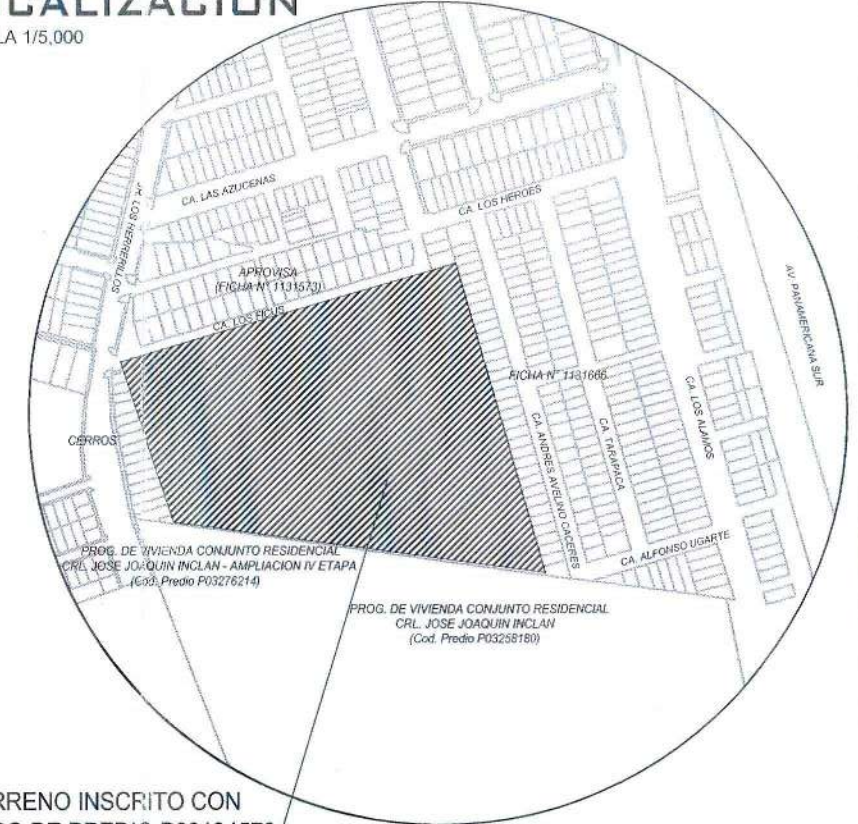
CALIZACION
LA 1/5,000

CA. LAS AZUCENAS

CA. LOS HEROES

AV. LOS HERRERILLOS

APROVISA
(FICHA N° 1131573)

CA. LOS FICUS

AV. PANAMERICANA SUR

FICHA N° 1131666

CA. LOS ALAMOS

CA. TARAPACA

CA. ANDRES AVELINO CACERES

CERROS

CA. ALFONSO UGARTE

PROG. DE VIVIENDA CONJUNTO RESIDENCIAL
CRL. JOSE JOAQUIN INCLAN - AMPLIACION IV ETAPA
(Cod. Predio P03276214)

PROG. DE VIVIENDA CONJUNTO RESIDENCIAL
CRL. JOSE JOAQUIN INCLAN
(Cod. Predio P03258180)

RRENO INSCRITO CON
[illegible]